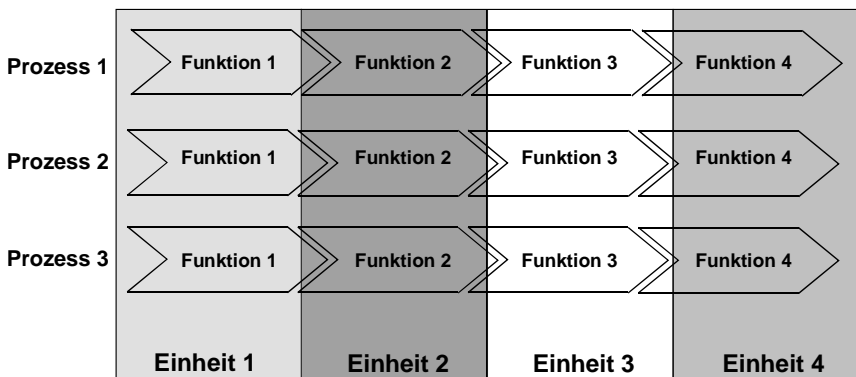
| | | | | |
|---|---|---|---|---|
| Prozess 1 | Funktion 1 | Funktion 2 | Funktion 3 | Funktion 4 |
| Prozess 2 | Funktion 1 | Funktion 2 | Funktion 3 | Funktion 4 |
| Prozess 3 | Funktion 1 | Funktion 2 | Funktion 3 | Funktion 4 |
| | Einheit 1 | Einheit 2 | Einheit 3 | Einheit 4 |